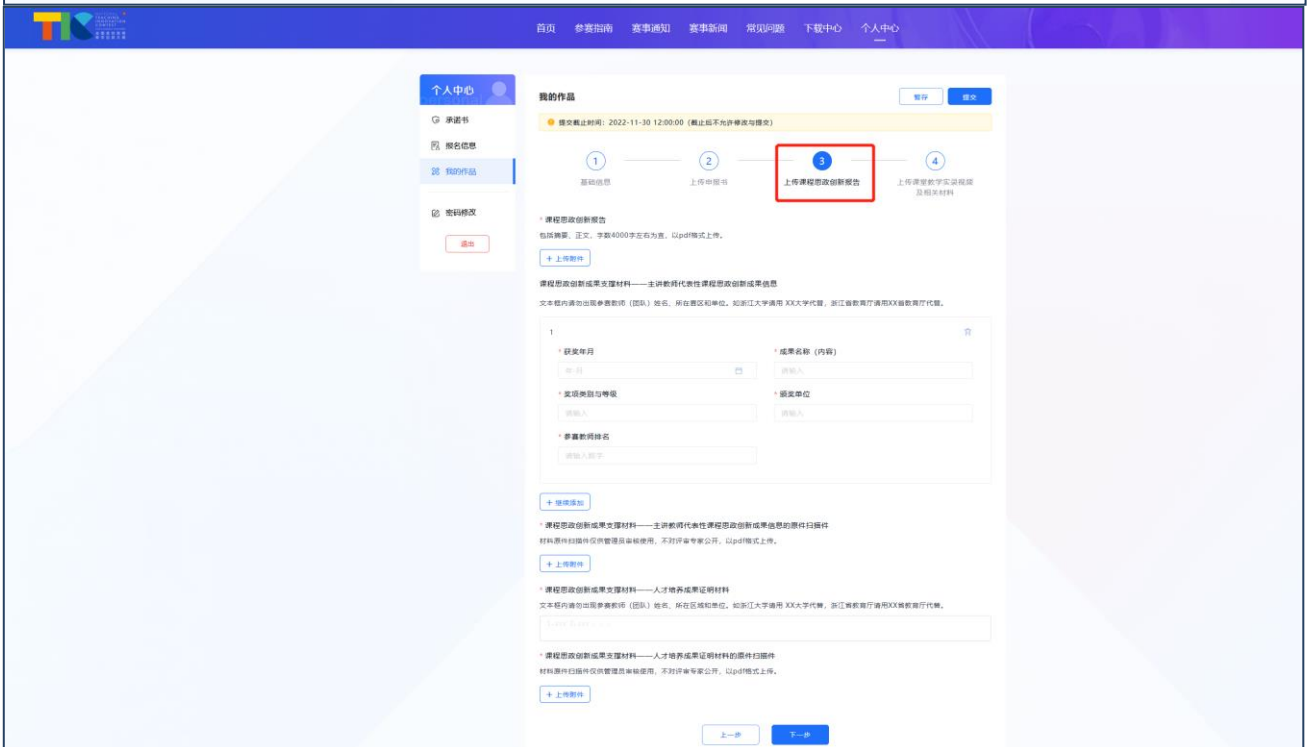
TIC

首页 参赛指南 赛事通知 赛事新闻 常见问题 下载中心 个人中心

个人中心

承诺书

报名信息

我的作品

密码修改

退出

我的作品

暂存 提交

提交截止时间：2022-11-30 12:00:00（截止后不允许修改与提交）

1 基础信息

2 上传申报书

3 上传课程思政创新报告

4 上传课堂教学实录视频及相关材料

* 课程思政创新报告

包括摘要、正文，字数4000字左右为宜，以pdf格式上传。

+ 上传附件

课程思政创新成果支撑材料——主讲教师代表性课程思政创新成果信息

文本框内请勿出现参赛教师（团队）姓名、所在赛区和单位。如浙江大学请用 XX大学代替，浙江省教育厅请用XX省教育厅代替。

1

* 获奖年月

年-月

* 成果名称（内容）

请输入

* 奖项类别与等级

请输入

* 颁奖单位

请输入

* 参赛教师排名

请输入数字

+ 继续添加

* 课程思政创新成果支撑材料——主讲教师代表性课程思政创新成果信息的原件扫描件

材料原件扫描件仅供管理员审核使用，不对评审专家公开，以pdf格式上传。

+ 上传附件

* 课程思政创新成果支撑材料——人才培养成果证明材料

文本框内请勿出现参赛教师（团队）姓名、所在区域和单位。如浙江大学请用 XX大学代替，浙江省教育厅请用XX省教育厅代替。

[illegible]

* 课程思政创新成果支撑材料——人才培养成果证明材料的原件扫描件

材料原件扫描件仅供管理员审核使用，不对评审专家公开，以pdf格式上传。

+ 上传附件

上一步 下一步